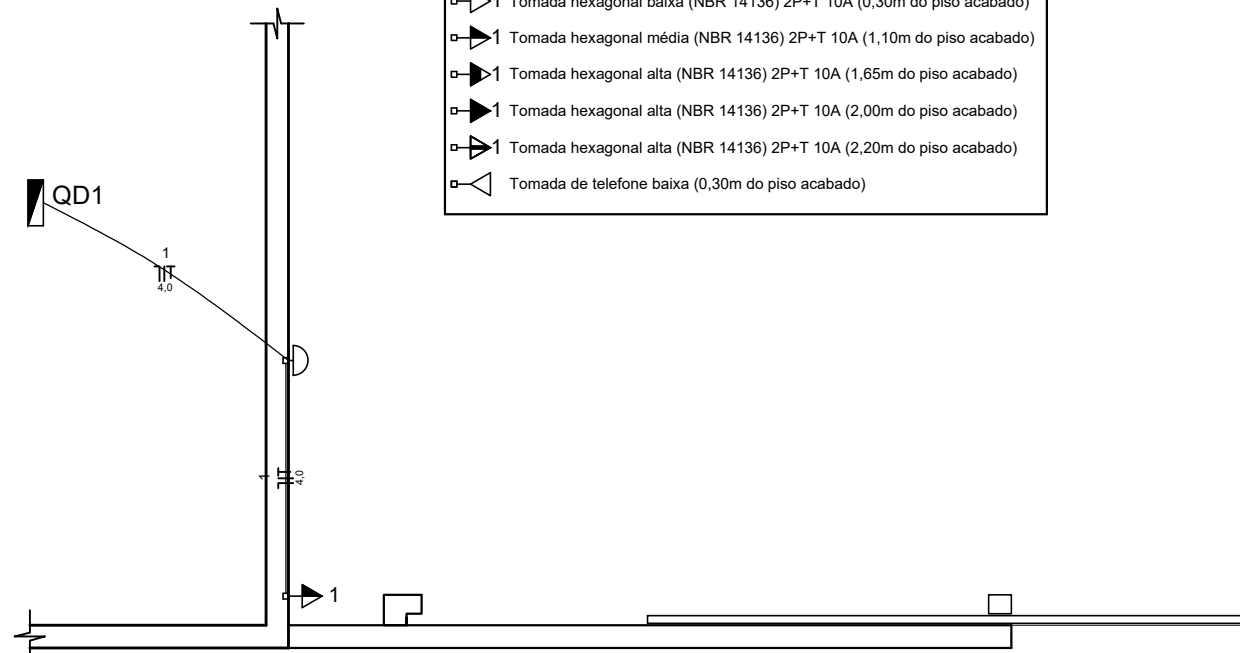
1 Tomada hexagonal baixa (NBR 14136) 2P+T 10A (0,30m do piso acabado)
1 Tomada hexagonal média (NBR 14136) 2P+T 10A (1,10m do piso acabado)
1 Tomada hexagonal alta (NBR 14136) 2P+T 10A (1,65m do piso acabado)
1 Tomada hexagonal alta (NBR 14136) 2P+T 10A (2,00m do piso acabado)
1 Tomada hexagonal alta (NBR 14136) 2P+T 10A (2,20m do piso acabado)
Tomada de telefone baixa (0,30m do piso acabado)

QD1

1
4,0

1
4,0

1